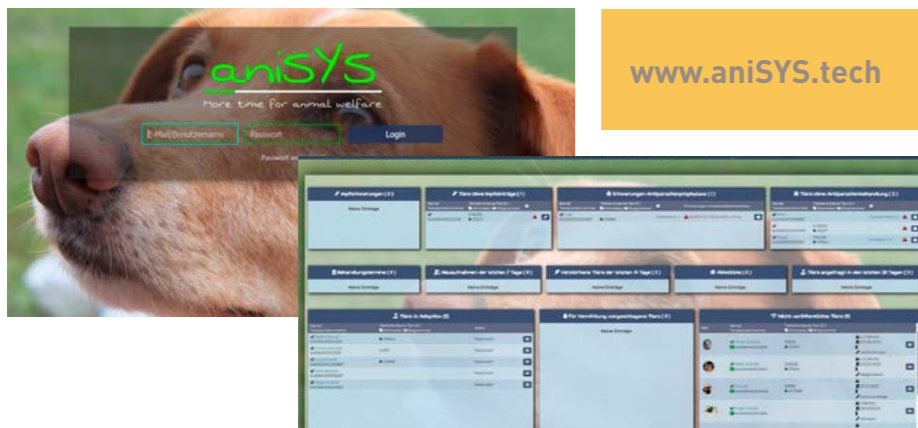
aniSYS
More time for animal welfare

E-Mail/Benutzername
Passwort
Login
Passwort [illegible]

www.aniSYS.tech

Impferinnerungen (0)
Keine Einträge
Tiere ohne Impfeinträge (1)
Erinnerungen Antiparasitenprophylaxe (1)
Tiere ohne Antiparasitenbehandlung (3)
Behandlungstermine (0)
Keine Einträge
Neuaufnahmen der letzten 7 Tage (0)
Keine Einträge
Verstorbene Tiere der letzten 31 Tage (0)
Keine Einträge
Abmeldung (0)
Keine Einträge
Tiere angefragt in den letzten 30 Tagen (0)
Keine Einträge
Tiere in Adoption (6)
Für Vermittlung vorgeschlagene Tiere (0)
Keine Einträge
Nicht vermittelbare Tiere (6)